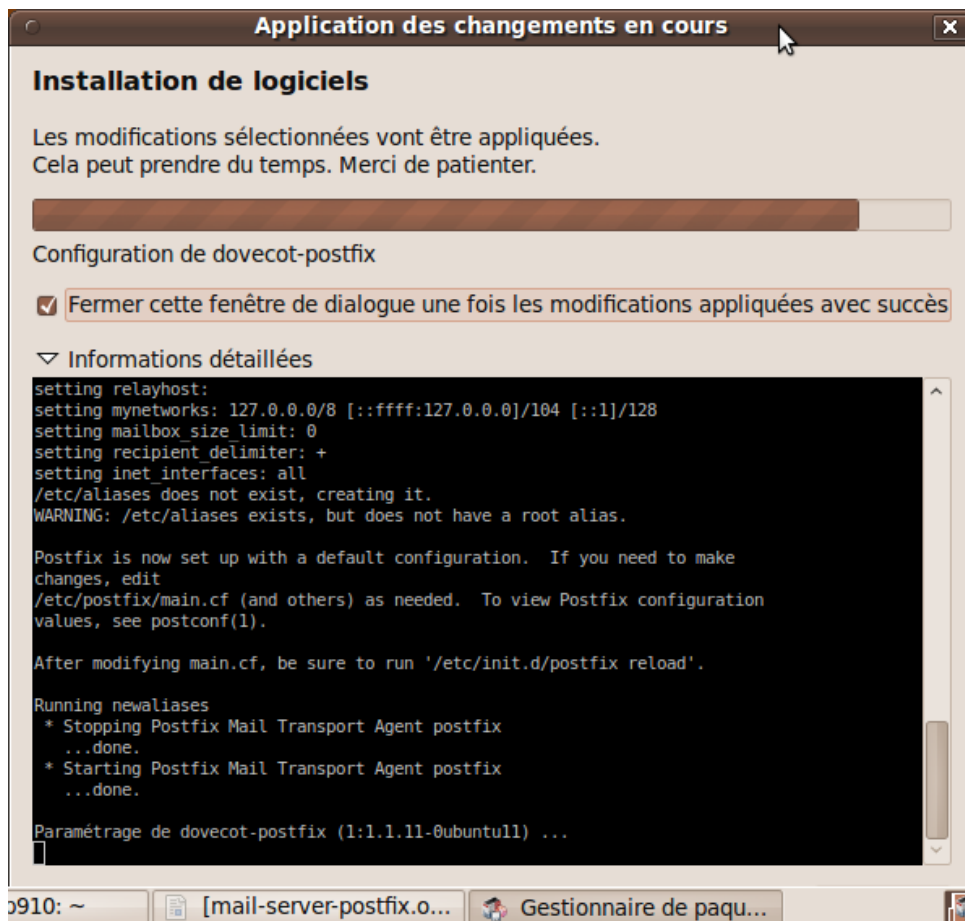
Application des changements en cours

Installation de logiciels

Les modifications sélectionnées vont être appliquées.
Cela peut prendre du temps. Merci de patienter.

Configuration de dovecot-postfix

Fermer cette fenêtre de dialogue une fois les modifications appliquées avec succès

Informations détaillées

setting relayhost:
setting mynetworks: 127.0.0.0/8 [::ffff:127.0.0.0]/104 [::1]/128
setting mailbox_size_limit: 0
setting recipient_delimiter: +
setting inet_interfaces: all
/etc/aliases does not exist, creating it.
WARNING: /etc/aliases exists, but does not have a root alias.

Postfix is now set up with a default configuration. If you need to make changes, edit
/etc/postfix/main.cf (and others) as needed. To view Postfix configuration values, see postconf(1).

After modifying main.cf, be sure to run '/etc/init.d/postfix reload'.

Running newaliases
* Stopping Postfix Mail Transport Agent postfix
...done.
* Starting Postfix Mail Transport Agent postfix
...done.

Paramétrage de dovecot-postfix (1:1.1.11-0ubuntu11) ...

o910: ~ [mail-server-postfix.o... Gestionnaire de paqu...